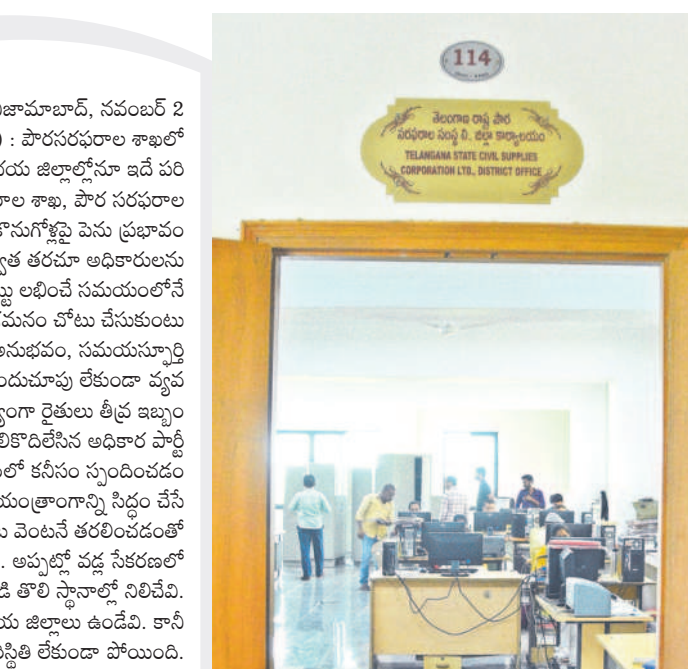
జామాబాద్, నవంబర్ 2
) : పౌరసరఫరాల శాఖలో
ఉయ జిల్లాల్లోనూ ఇదే పరి
ాల శాఖ, పౌర సరఫరాల
ొనుగోళ్లపై పెను ప్రభావం
్వత తరచూ అధికారులను
ట్టు లభించే సమయంలోనే
మనం చోటు చేసుకుంటు
అనుభవం, సమయస్ఫూర్తి
ందుచూపు లేకుండా వ్యవ
్యంగా రైతులు తీవ్ర ఇబ్బం
లికొదిలేసిన అధికార పార్టీ
లో కనీసం స్పందించడం
యంత్రాంగాన్ని సిద్ధం చేసే
ు వెంటనే తరలించడంతో
. అప్పట్లో వడ్ల సేకరణలో
డి తొలి స్థానాల్లో నిలిచేవి.
య జిల్లాలు ఉండేవి. కానీ
స్థితి లేకుండా పోయింది.

114

తెలంగాణ రాష్ట్ర పౌర సరఫరాల సంస్థ లి. జిల్లా కార్యాలయం
TELANGANA STATE CIVIL SUPPLIES CORPORATION LTD., DISTRICT OFFICE